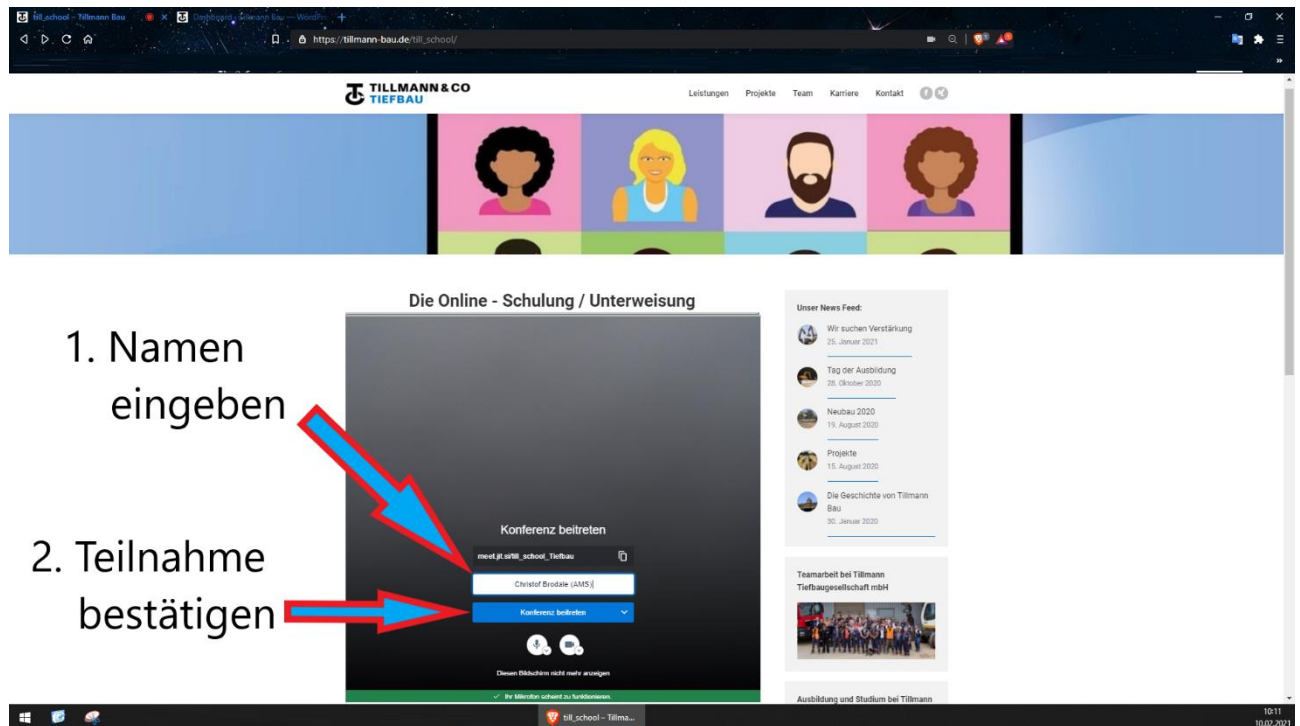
till_school – Tillmann Bau × Dashboard ‹ Tillmann Bau — WordPr... +

https://tillmann-bau.de/till_school/

TILLMANN & CO TIEFBAU

Leistungen Projekte Team Karriere Kontakt

Die Online - Schulung / Unterweisung

1. Namen eingeben

2. Teilnahme bestätigen

Konferenz beitreten

meet.jit.si/till_school_Tiefbau

Christof Brodale (AMS)

Konferenz beitreten

Diesen Bildschirm nicht mehr anzeigen

Ihr Mikrofon scheint zu funktionieren.

Unser News Feed:

Wir suchen Verstärkung
25. Januar 2021

Tag der Ausbildung
28. Oktober 2020

Neubau 2020
19. August 2020

Projekte
15. August 2020

Die Geschichte von Tillmann Bau
30. Januar 2020

Teamarbeit bei Tillmann Tiefbaugesellschaft mbH

Ausbildung und Studium bei Tillmann

till_school - Tillma...

10:11
10.02.2021